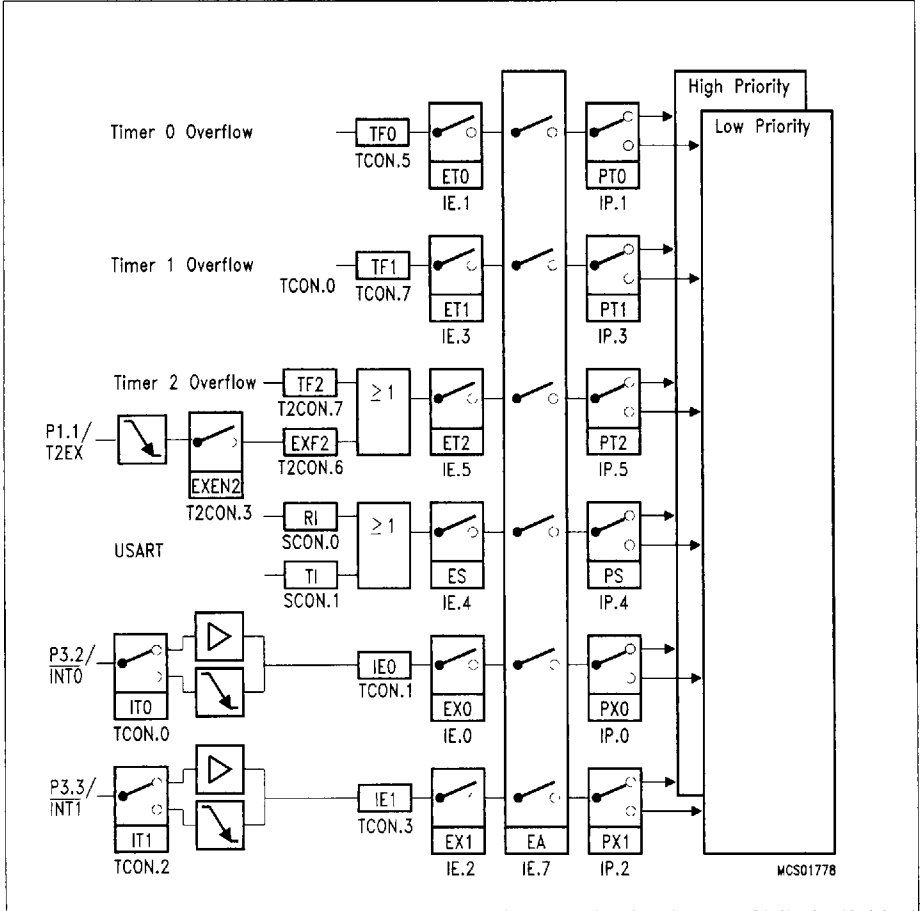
High Priority

Low Priority

Timer 0 Overflow

TF0

TCON.5

ET0

IE.1

PT0

IP.1

Timer 1 Overflow

TCON.0

TF1

TCON.7

ET1

IE.3

PT1

IP.3

Timer 2 Overflow

TF2

T2CON.7

$\geq 1$

ET2

IE.5

PT2

IP.5

P1.1/ T2EX

EXEN2

T2CON.3

EXF2

T2CON.6

USART

RI

SCON.0

$\geq 1$

ES

IE.4

PS

IP.4

TI

SCON.1

P3.2/ $\overline{INT0}$

IT0

TCON.0

IE0

TCON.1

EX0

IE.0

PX0

IP.0

P3.3/ $\overline{INT1}$

IT1

TCON.2

IE1

TCON.3

EX1

IE.2

EA

IE.7

PX1

IP.2

MCS01778